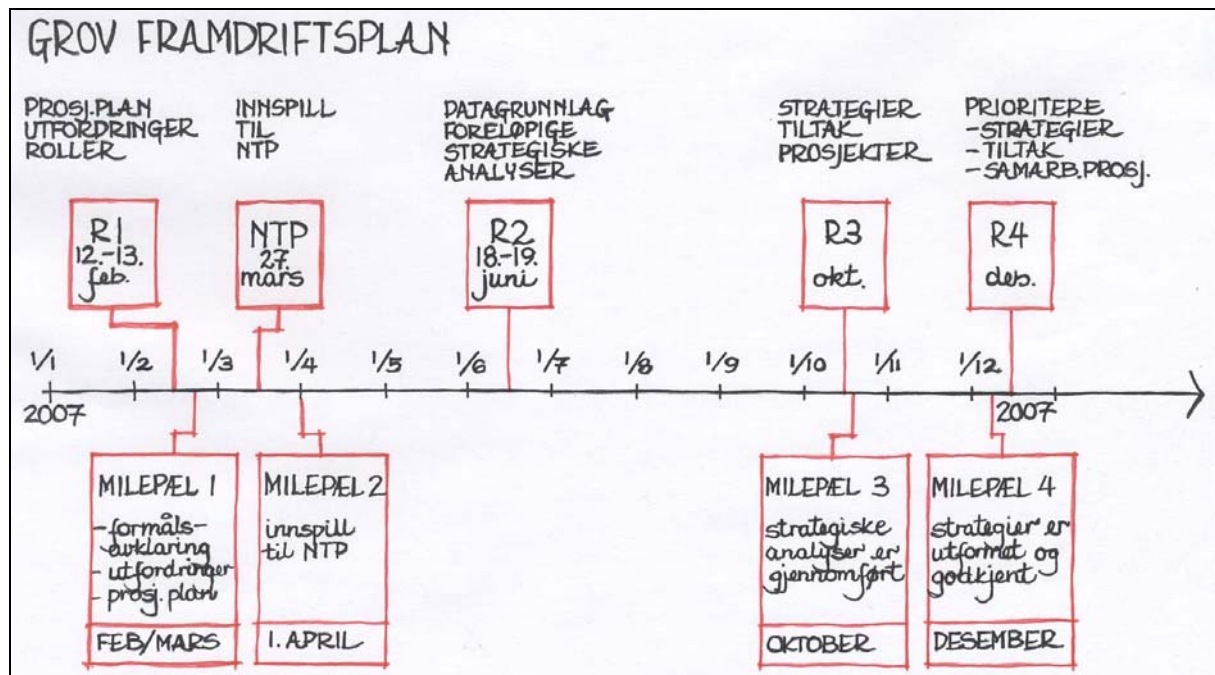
GROV FRAMDRIFTSPLAN

PROSJ.PLAN
UTFORDRINGER
ROLLER

INNSPILL
TIL
NTP

DATAGRUNNLAG
FORELØPIGE
STRATEGISKE
ANALYSER

STRATEGIER
TILTAK
PROSJEKTER

PRIORITERE
-STRATEGIER
-TILTAK
-SAMARB.PROSJ.

R1
12.-13.
feb.

NTP
27.
mars

R2
18.-19.
juni

R3
okt.

R4
des.

1/1 1/2 1/3 1/4 1/5 1/6 1/7 1/8 1/9 1/10 1/11 1/12

2007

2007

MILEPÆL 1
-formålsavklaring
-utfordringer
-prosj. plan

FEB/MARS

MILEPÆL 2
innspill til NTP

1. APRIL

MILEPÆL 3
strategiske analyser er gjennomført

OKTOBER

MILEPÆL 4
strategier er utformet og godkjent

DESEMBER